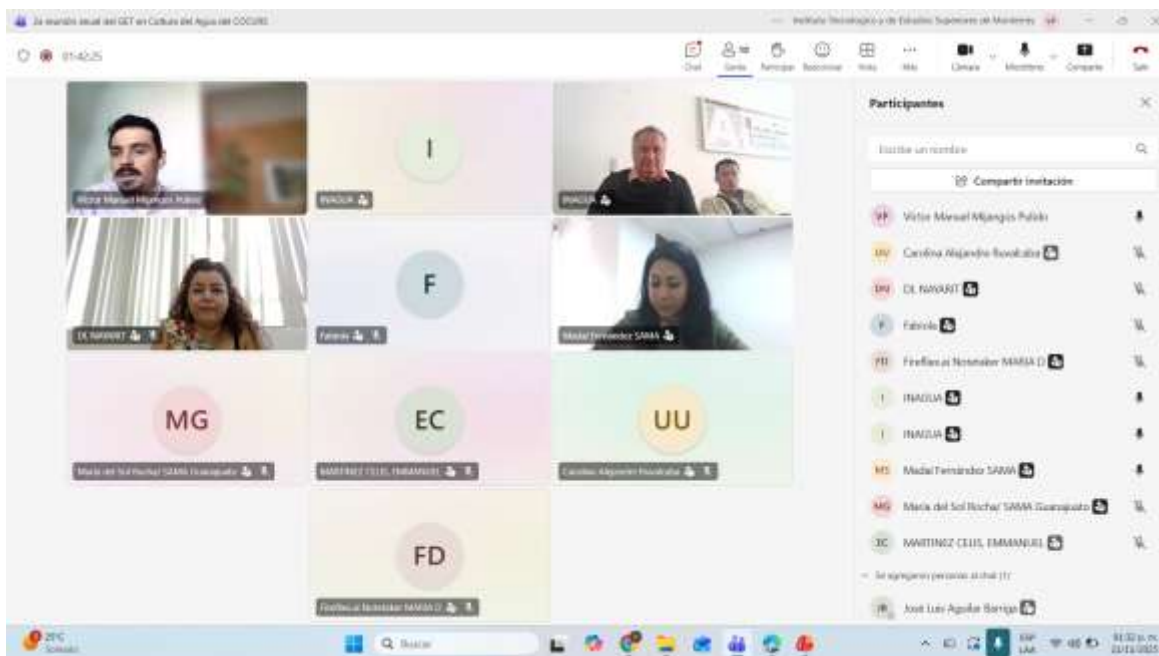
2a reunión anual del GET en Cultura del Agua del COCUHI — Instituto Tecnológico y de Estudios Superiores de Monterrey

01:42:25

Chat Gente Participar Reaccionar Vista Más Cámara Micrófono Compartir Salir

Víctor Manuel Mijangos Pulido
INAGUA
INAGUA
I
DL NAYARIT
Fabiola
F
Medal Fernández SAMA
MG
EC
UU
María del Sol Rocha/ SAMA Guanajuato
MARTINEZ CELIS, EMMANUEL
Carolina Alejandro Rosalcaba
FD
Fireflies.ai Notetaker MARIA D

Participantes

Escribe un nombre

Compartir invitación

VP Víctor Manuel Mijangos Pulido
UU Carolina Alejandro Rosalcaba
DN DL NAYARIT
F Fabiola
FD Fireflies.ai Notetaker MARIA D
I INAGUA
I INAGUA
MS Medal Fernández SAMA
MG María del Sol Rocha/ SAMA Guanajuato
EC MARTINEZ CELIS, EMMANUEL
Se agregaron personas al chat (1)
JA José Luis Aguilar Barriga

29°C Soleado

Buscar

ESP LAA

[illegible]